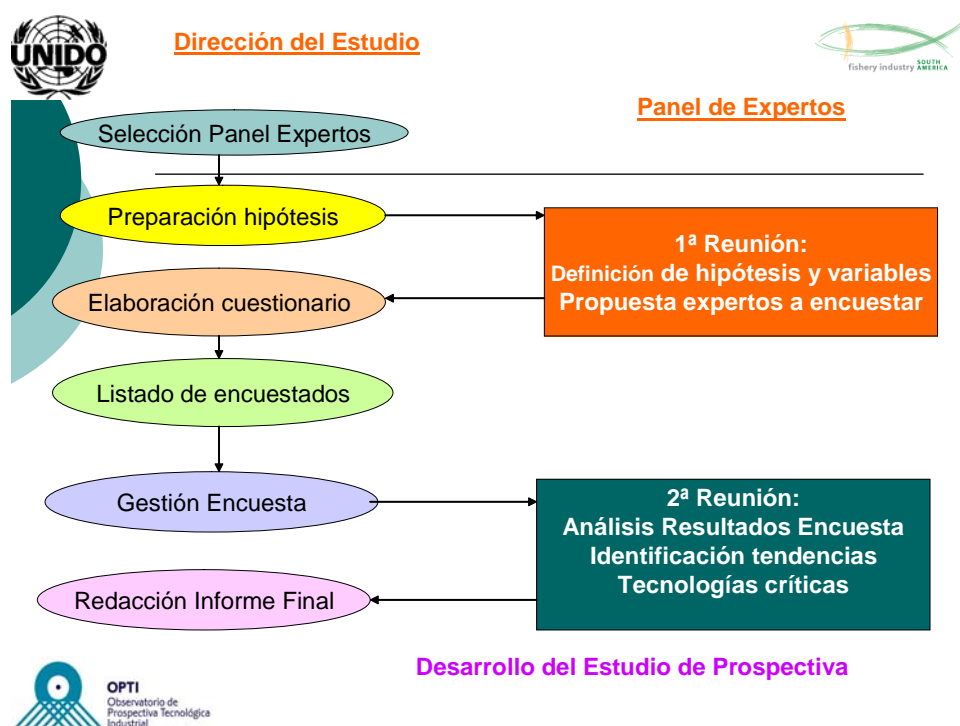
UNIDO

Dirección del Estudio

fishery industry SOUTH AMERICA

Panel de Expertos

Selección Panel Expertos

Preparación hipótesis

1ª Reunión:
Definición de hipótesis y variables
Propuesta expertos a encuestar

Elaboración cuestionario

Listado de encuestados

Gestión Encuesta

2ª Reunión:
Análisis Resultados Encuesta
Identificación tendencias
Tecnologías críticas

Redacción Informe Final

OPTI
Observatorio de Prospectiva Tecnológica Industrial

Desarrollo del Estudio de Prospectiva